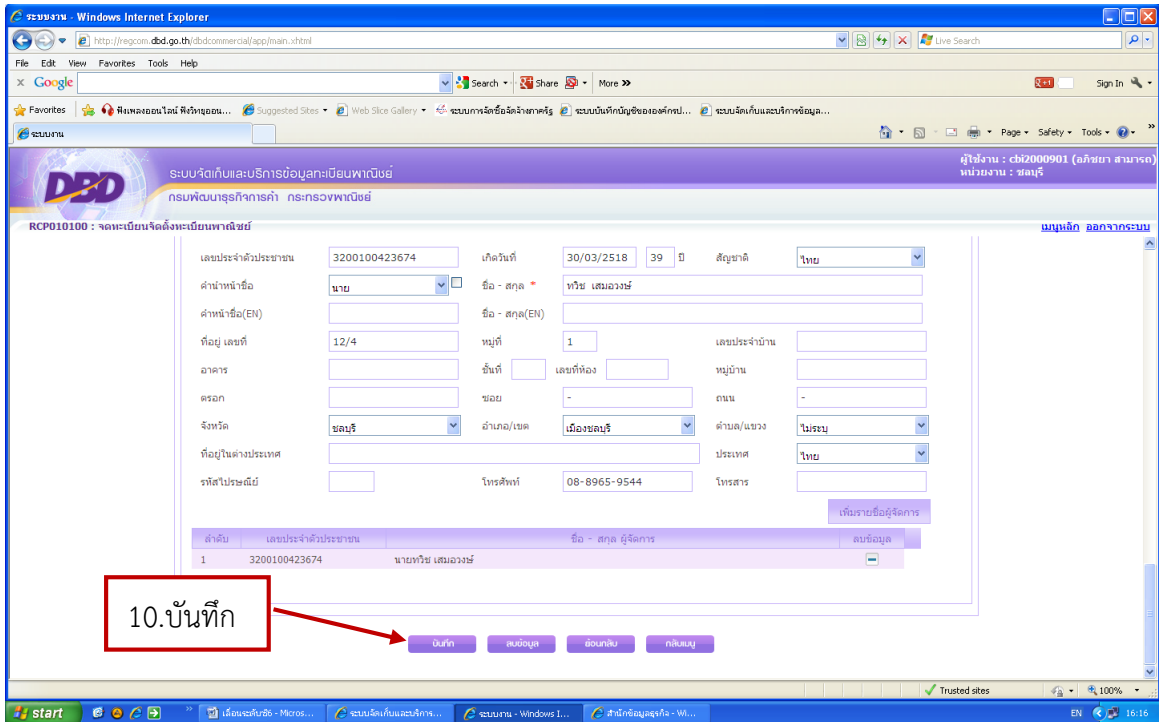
ระบบงาน - Windows Internet Explorer

http://regcom.dbd.go.th/dbdcommercial/app/main.xhtml

Live Search

File Edit View Favorites Tools Help

Google Search Share More »

Sign In

Favorites ฟังเพลงออนไลน์ ฟังวิทยุออน... Suggested Sites Web Slice Gallery ระบบการจัดซื้อจัดจ้างภาครัฐ ระบบบันทึกบัญชีขององค์กรป... ระบบจัดเก็บและบริการข้อมูล...

ระบบงาน

Page Safety Tools

DBD ระบบจัดเก็บและบริการข้อมูลทะเบียนพาณิชย์
กรมพัฒนาธุรกิจการค้า กระทรวงพาณิชย์

ผู้ใช้งาน : cbi2000901 (ลภัชยา สามารถ)
หน่วยงาน : ชลบุรี

RCP010100 : จดทะเบียนจัดตั้งทะเบียนพาณิชย์

เมนูหลัก ออกจากระบบ

เลขประจำตัวประชาชน 3200100423674 เกิดวันที่ 30/03/2518 39 ปี สัญชาติ ไทย

คำนำหน้าชื่อ นาย ชื่อ - สกุล * ทวิช เสมอวงษ์

คำนำหน้าชื่อ(EN) ชื่อ - สกุล(EN)

ที่อยู่ เลขที่ 12/4 หมู่ที่ 1 เลขประจำบ้าน

อาคาร ชั้นที่ เลขที่ห้อง หมู่บ้าน

ตรอก ซอย - ถนน -

จังหวัด ชลบุรี อำเภอ/เขต เมืองชลบุรี ตำบล/แขวง ไม่ระบุ

ที่อยู่ในต่างประเทศ ประเทศ ไทย

รหัสไปรษณีย์ โทรศัพท์ 08-8965-9544 โทรสาร

เพิ่มรายชื่อผู้จัดการ

| ลำดับ | เลขประจำตัวประชาชน | ชื่อ - สกุล ผู้จัดการ | ลบข้อมูล |
|---|---|---|---|
| 1 | 3200100423674 | นายทวิช เสมอวงษ์ | |

10.บันทึก

บันทึก ลบข้อมูล ย้อนกลับ กลับเมนู

Trusted sites 100%

start เลื่อนระดับซี6 - Micros... ระบบจัดเก็บและบริการ... ระบบงาน - Windows I... สำนักข้อมูลธุรกิจ - Wi... EN 16:16